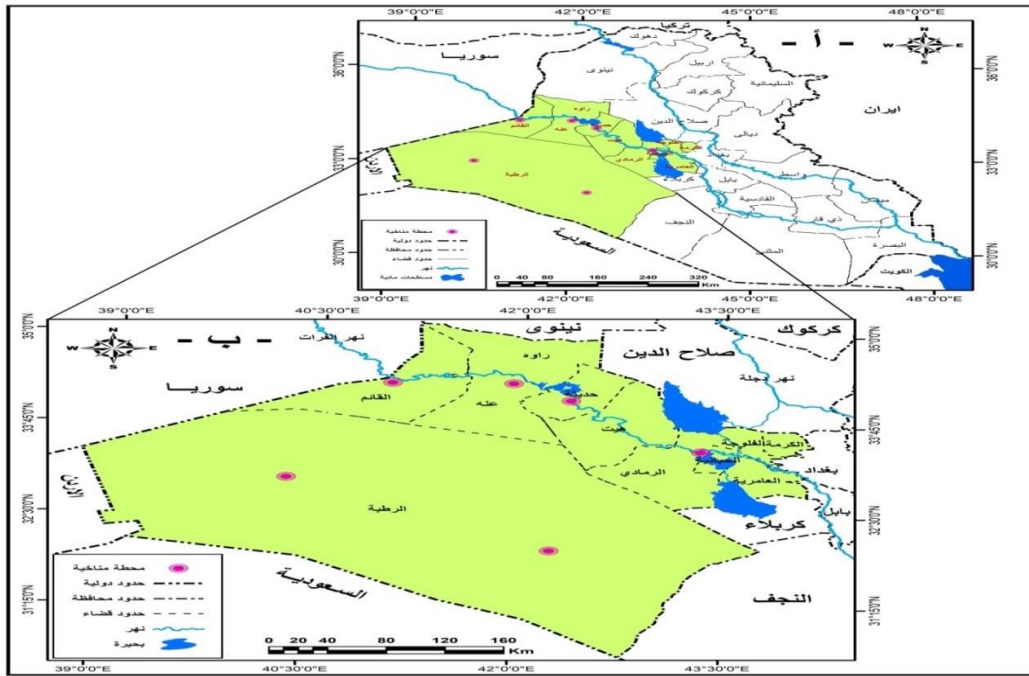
39°0'0"E 42°0'0"E 45°0'0"E 48°0'0"E

- أ -

تركيا
دهوك
اربيل
نينوى
السليمانية
سوريا
كركوك
صلاح الدين
ديالى
ايران
راوه
عنه
القائم
الرمادي
بغداد
واسط
الرطبة
كربلاء
بابل
القادسية
ميسان
ذي قار
النجف
المثنى
البصرة
الكويت
السعودية

36°0'0"N
33°0'0"N
30°0'0"N

محطة مناخية
حدود دولية
حدود محافظة
حدود قضاء
نهر
مسطحات مائية

0 40 80 160 240 320 Km

39°0'0"E 42°0'0"E 45°0'0"E 48°0'0"E

39°0'0"E 40°30'0"E 42°0'0"E 43°30'0"E

- ب -

نهر الفرات
نينوى
كركوك
راوه
صلاح الدين
نهر دجلة
سوريا
القائم
عنه
حديثة
هيت
الكرمة
الفلوجة
الرمادي
بغداد
العامرية
الاردن
الرطبة
بابل
كربلاء
السعودية
النجف

35°0'0"N
33°45'0"N
32°30'0"N
31°15'0"N

محطة مناخية
حدود دولية
حدود محافظة
حدود قضاء
نهر
بحيرة

0 20 40 80 120 160 Km

39°0'0"E 40°30'0"E 42°0'0"E 43°30'0"E